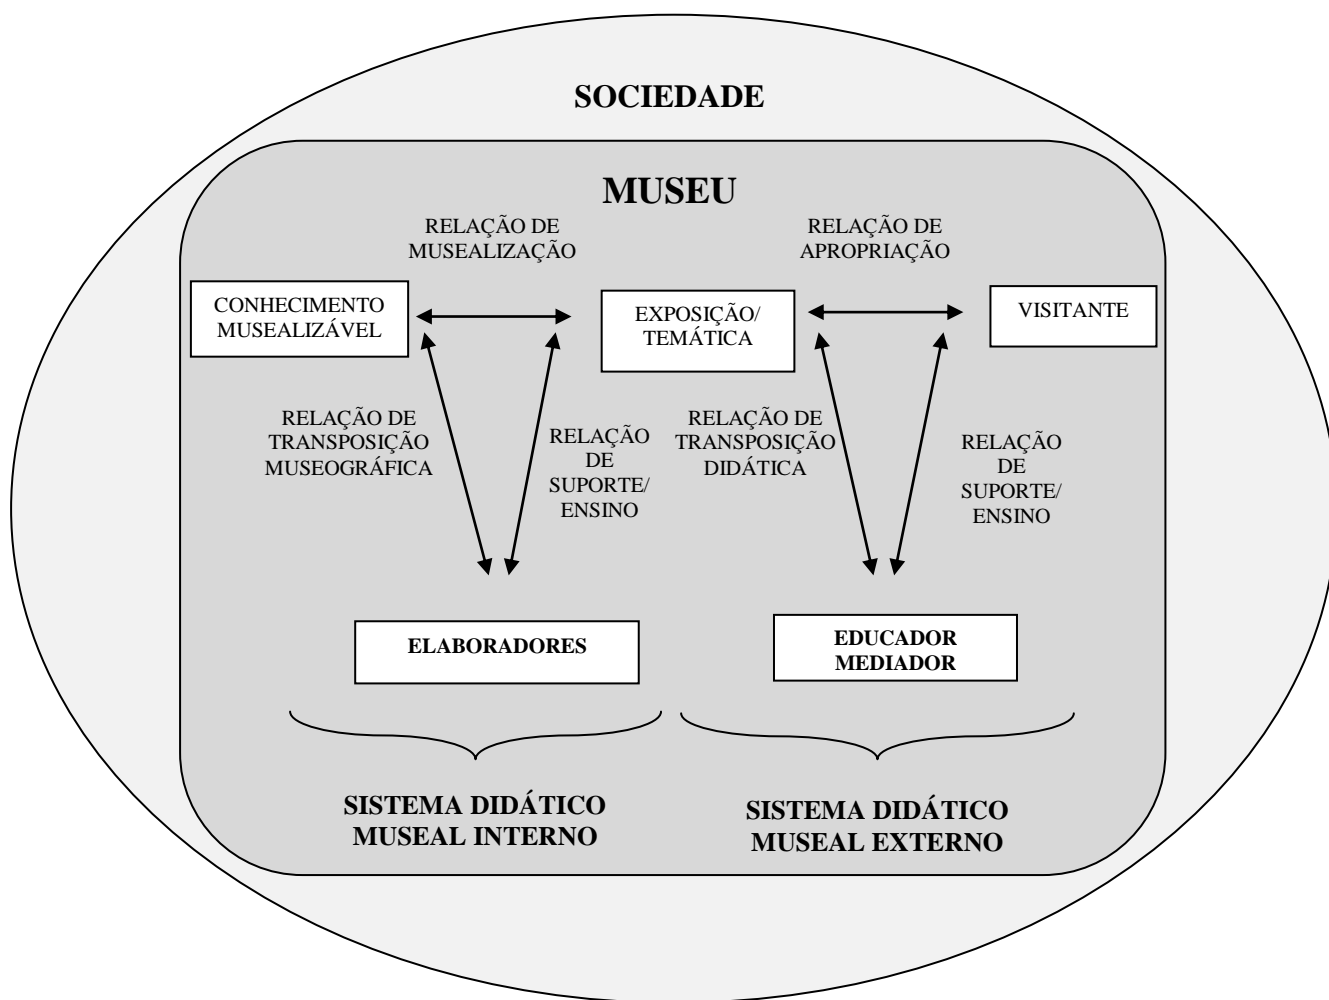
SOCIEDADE

MUSEU

RELAÇÃO DE MUSEALIZAÇÃO

RELAÇÃO DE APROPRIAÇÃO

CONHECIMENTO MUSEALIZÁVEL

EXPOSIÇÃO/ TEMÁTICA

VISITANTE

RELAÇÃO DE TRANSPOSIÇÃO MUSEOGRÁFICA

RELAÇÃO DE SUPORTE/ ENSINO

RELAÇÃO DE TRANSPOSIÇÃO DIDÁTICA

RELAÇÃO DE SUPORTE/ ENSINO

ELABORADORES

EDUCADOR MEDIADOR

SISTEMA DIDÁTICO MUSEAL INTERNO

SISTEMA DIDÁTICO MUSEAL EXTERNO